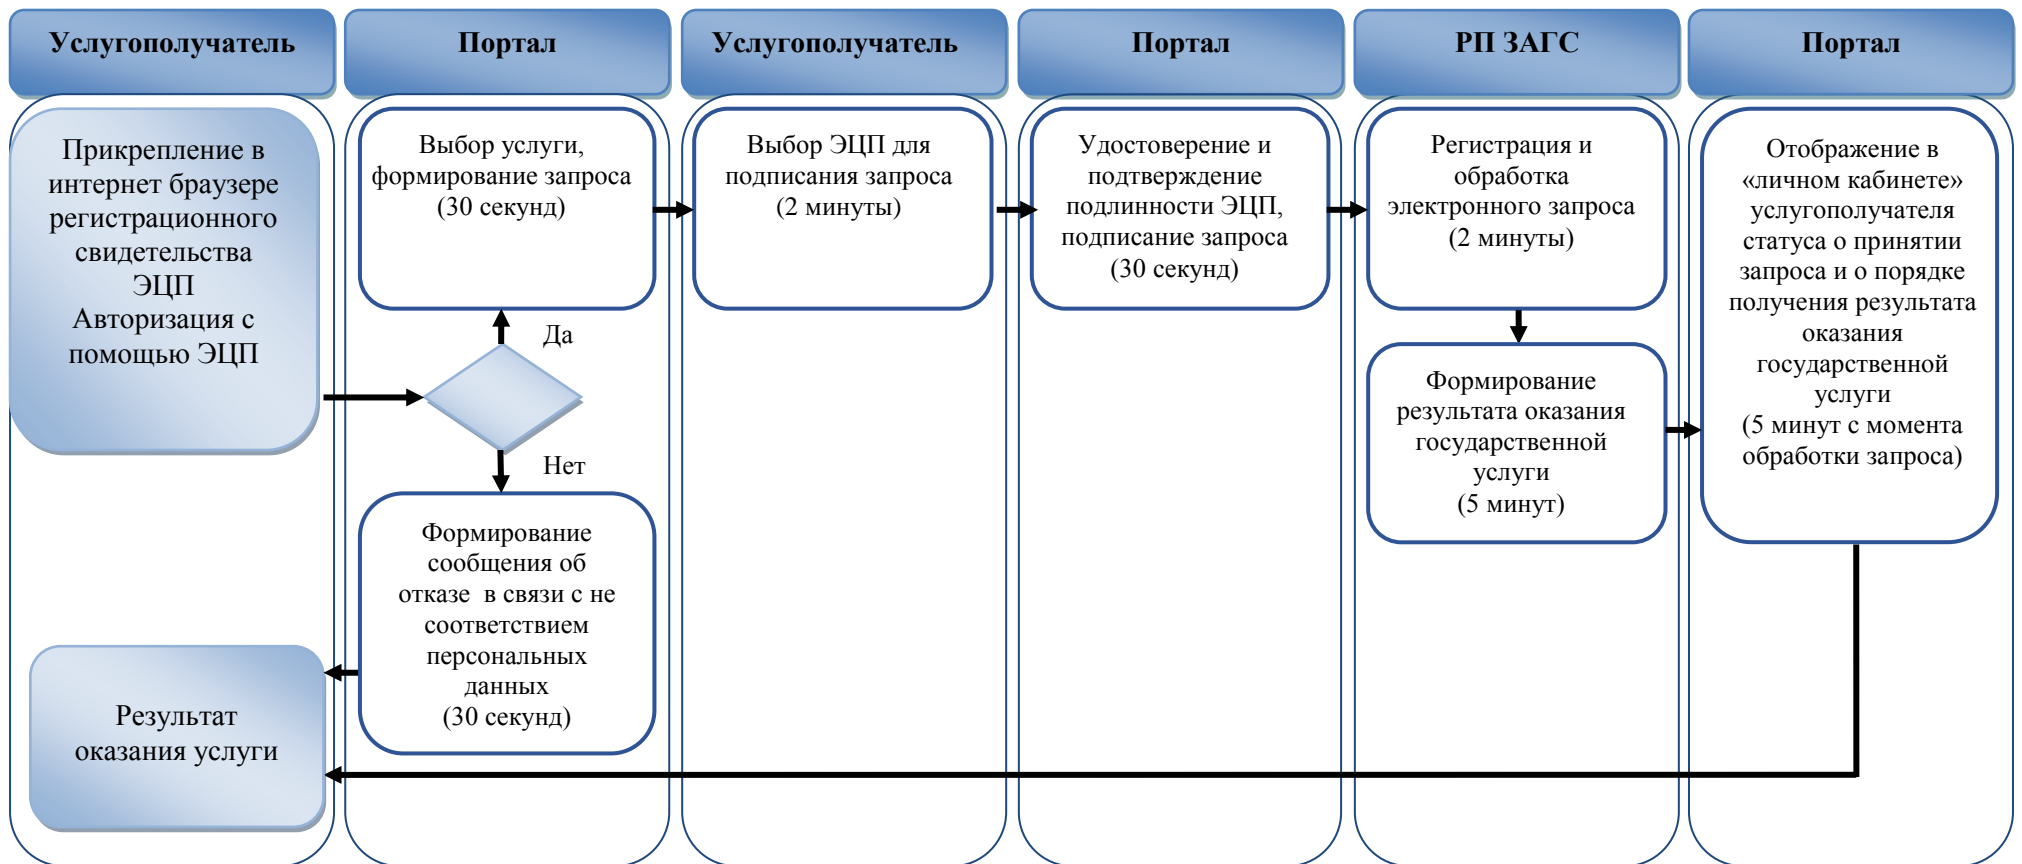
Услугополучатель

Портал

Услугополучатель

Портал

РП ЗАГС

Портал

Прикрепление в интернет браузере регистрационного свидетельства ЭЦП Авторизация с помощью ЭЦП

Выбор услуги, формирование запроса (30 секунд)

Да

Нет

Формирование сообщения об отказе в связи с не соответствием персональных данных (30 секунд)

Результат оказания услуги

Выбор ЭЦП для подписания запроса (2 минуты)

Удостоверение и подтверждение подлинности ЭЦП, подписание запроса (30 секунд)

Регистрация и обработка электронного запроса (2 минуты)

Формирование результата оказания государственной услуги (5 минут)

Отображение в «личном кабинете» услугополучателя статуса о принятии запроса и о порядке получения результата оказания государственной услуги (5 минут с момента обработки запроса)